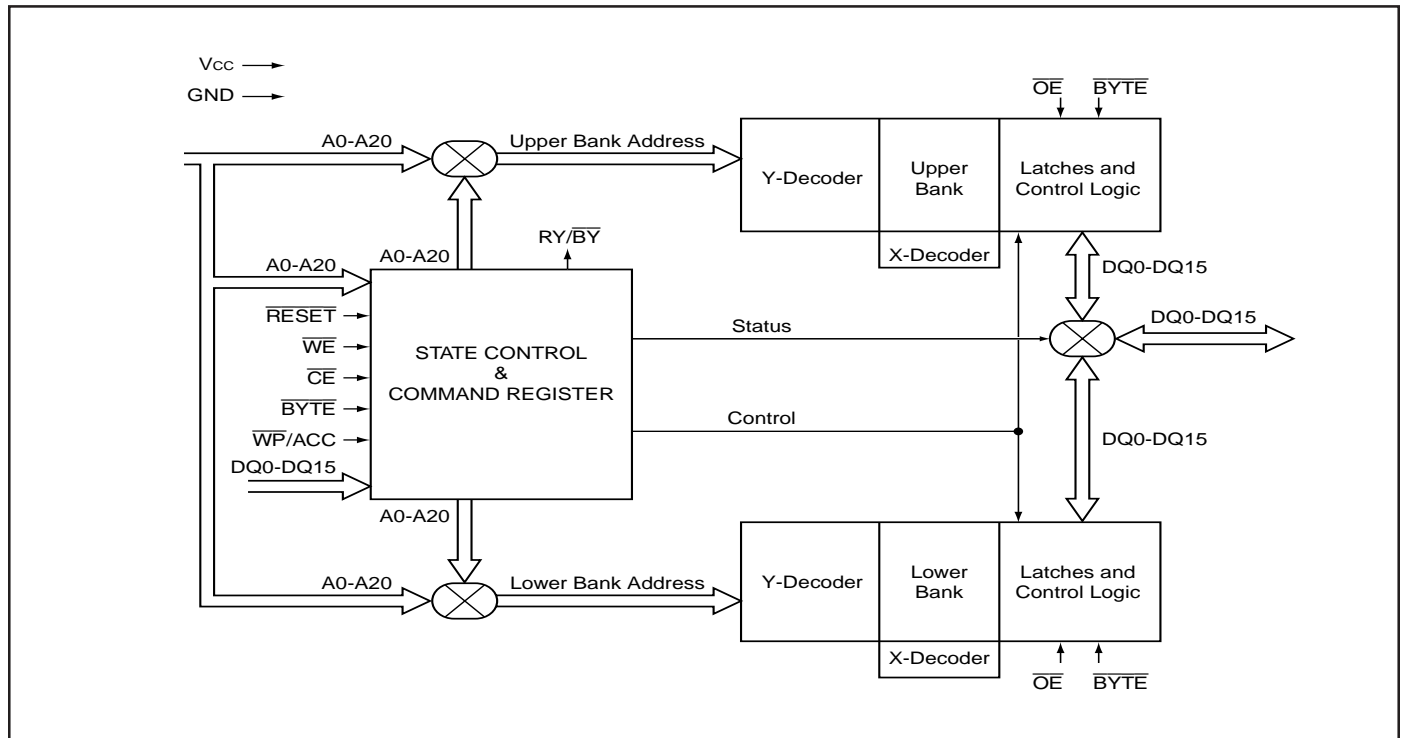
Vcc

GND

A0-A20

Upper Bank Address

$\overline{OE}$ $\overline{BYTE}$

Y-Decoder

Upper Bank

Latches and Control Logic

X-Decoder

RY/$\overline{BY}$

A0-A20

A0-A20

DQ0-DQ15

$\overline{RESET}$

$\overline{WE}$

$\overline{CE}$

$\overline{BYTE}$

$\overline{WP}$/ACC

DQ0-DQ15

STATE CONTROL & COMMAND REGISTER

Status

DQ0-DQ15

Control

DQ0-DQ15

A0-A20

A0-A20

Lower Bank Address

Y-Decoder

Lower Bank

Latches and Control Logic

X-Decoder

$\overline{OE}$ $\overline{BYTE}$